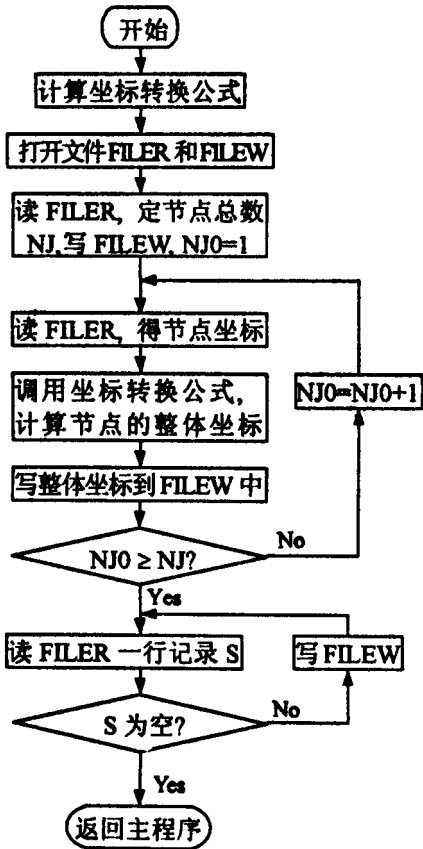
开始

计算坐标转换公式

打开文件FILER和FILEW

读 FILER，定节点总数 NJ,写 FILEW, NJ0=1

读 FILER，得节点坐标

调用坐标转换公式，计算节点的整体坐标

NJ0=NJ0+1

写整体坐标到 FILEW 中

NJ0 ≥ NJ?

No

Yes

读 FILER 一行记录 S

写 FILEW

S 为空?

No

Yes

返回主程序